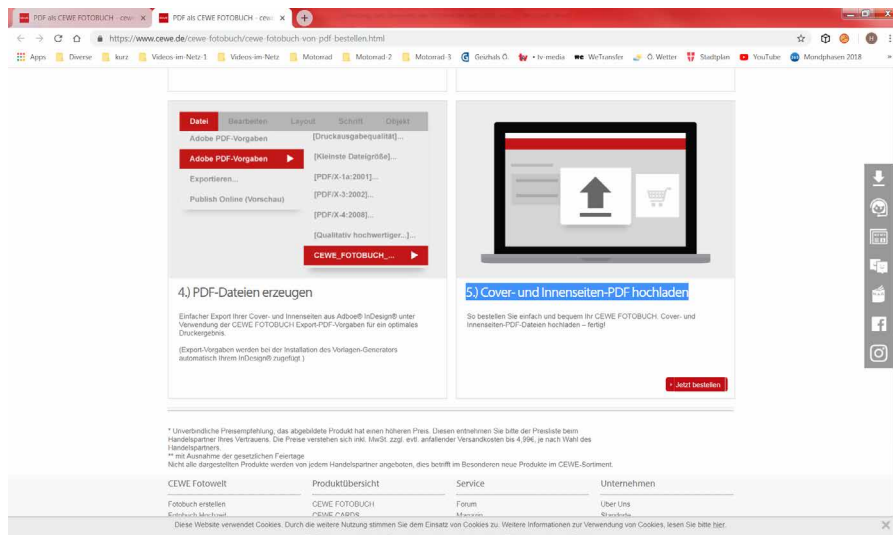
PDF als CEWE FOTOBUCH - cew × PDF als CEWE FOTOBUCH - cew ×

https://www.cewe.de/cewe-fotobuch/cewe-fotobuch-von-pdf-bestellen.html

Apps Diverse kurz Videos-im-Netz-1 Videos-im-Netz Motorrad Motorrad-2 Motorrad-3 Geizhals Ö. tv-media WeTransfer Ö. Wetter Stadtplan YouTube Mondphasen 2018

Datei Bearbeiten Layout Schrift Objekt
Adobe PDF-Vorgaben [Druckausgabequalität]...
Adobe PDF-Vorgaben [Kleinste Dateigröße]...
Exportieren... [PDF/X-1a:2001]...
Publish Online (Vorschau) [PDF/X-3:2002]...
[PDF/X-4:2008]...
[Qualitativ hochwertiger...]...
CEWE_FOTOBUCH_...

4.) PDF-Dateien erzeugen

Einfacher Export Ihrer Cover- und Innenseiten aus Adboe® InDesign® unter Verwendung der CEWE FOTOBUCH Export-PDF-Vorgaben für ein optimales Druckergebnis.

(Export-Vorgaben werden bei der Installation des Vorlagen-Generators automatisch Ihrem InDesign® zugefügt.)

5.) Cover- und Innenseiten-PDF hochladen

So bestellen Sie einfach und bequem Ihr CEWE FOTOBUCH: Cover- und Innenseiten-PDF-Dateien hochladen – fertig!

› Jetzt bestellen

* Unverbindliche Preisempfehlung, das abgebildete Produkt hat einen höheren Preis. Diesen entnehmen Sie bitte der Preisliste beim Handelspartner Ihres Vertrauens. Die Preise verstehen sich inkl. MwSt. zzgl. evtl. anfallender Versandkosten bis 4,99€, je nach Wahl des Handelspartners.
** mit Ausnahme der gesetzlichen Feiertage
Nicht alle dargestellten Produkte werden von jedem Handelspartner angeboten, dies betrifft im Besonderen neue Produkte im CEWE-Sortiment.

CEWE Fotowelt
Fotobuch erstellen
Fotobuch Hochzeit

Produktübersicht
CEWE FOTOBUCH
CEWE CARDS

Service
Forum
Magazin

Unternehmen
Über Uns
Standorte

Diese Website verwendet Cookies. Durch die weitere Nutzung stimmen Sie dem Einsatz von Cookies zu. Weitere Informationen zur Verwendung von Cookies, lesen Sie bitte hier.